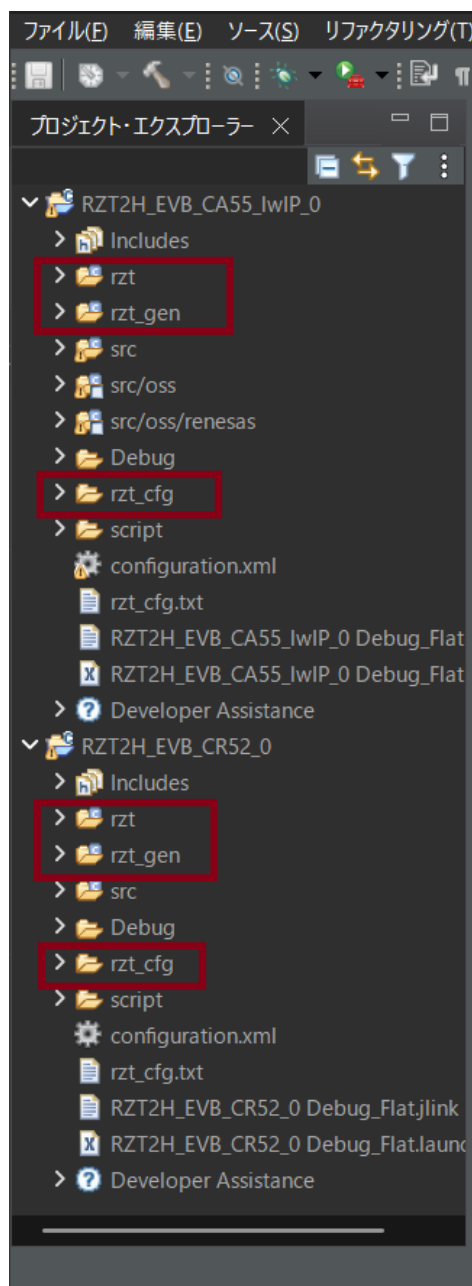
ファイル(F) 編集(E) ソース(S) リファクタリング(T)

プロジェクト・エクスプローラー ×

RZT2H_EVB_CA55_lwIP_0
Includes
rzt
rzt_gen
src
src/oss
src/oss/renesas
Debug
rzt_cfg
script
configuration.xml
rzt_cfg.txt
RZT2H_EVB_CA55_lwIP_0 Debug_Flat
RZT2H_EVB_CA55_lwIP_0 Debug_Flat
Developer Assistance
RZT2H_EVB_CR52_0
Includes
rzt
rzt_gen
src
Debug
rzt_cfg
script
configuration.xml
rzt_cfg.txt
RZT2H_EVB_CR52_0 Debug_Flat.jlink
RZT2H_EVB_CR52_0 Debug_Flat.launc
Developer Assistance